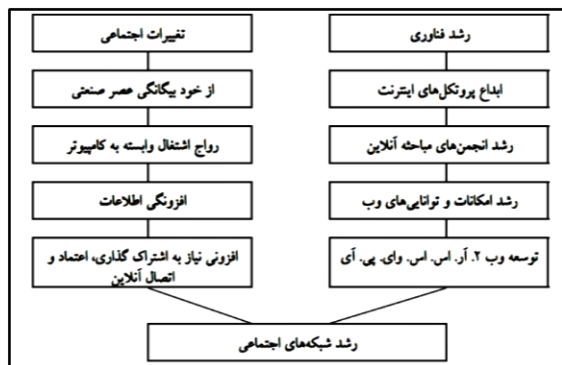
رشد فناوری

ابداع پروتکل‌های اینترنت

رشد انجمن‌های مباحثه آنلاین

رشد امکانات و توانایی‌های وب

توسعه وب ۲، آر. اس. اس. وای. پی. آی

تغییرات اجتماعی

از خود بیگانگی عصر صنعتی

رواج اشتغال وابسته به کامپیوتر

افزونگی اطلاعات

افزونی نیاز به اشتراک گذاری، اعتماد و اتصال آنلاین

رشد شبکه‌های اجتماعی